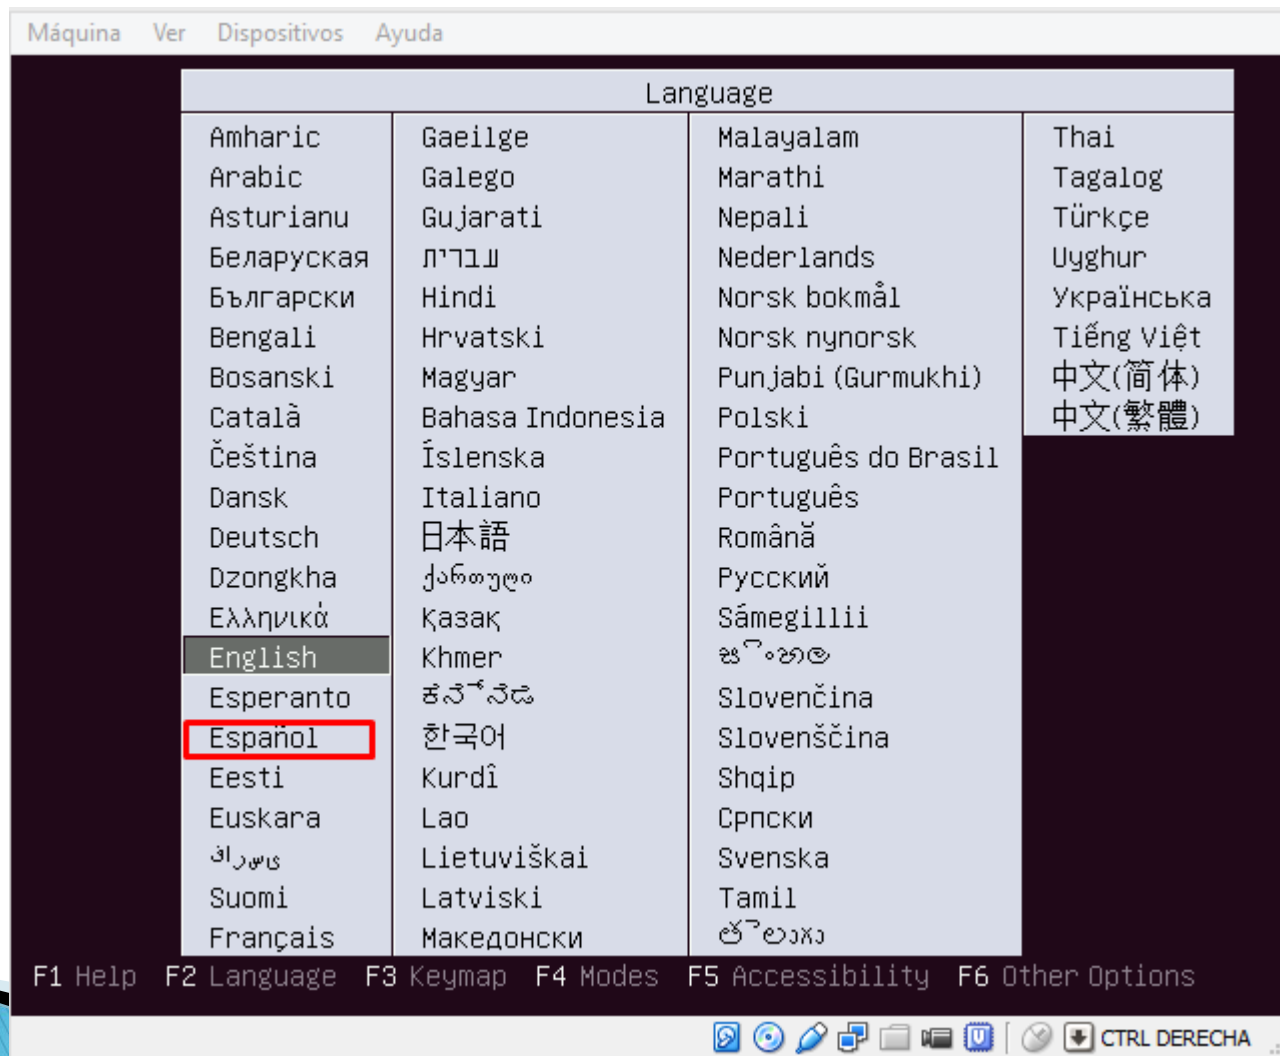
Máquina Ver Dispositivos Ayuda

Language

Amharic
Arabic
Asturianu
Беларуская
Български
Bengali
Bosanski
Català
Čeština
Dansk
Deutsch
Dzongkha
Ελληνικά
English
Esperanto
Español
Eesti
Euskara
فارسی
Suomi
Français

Gaeilge
Galego
Gujarati
עברית
Hindi
Hrvatski
Magyar
Bahasa Indonesia
Íslenska
Italiano
日本語
ქართული
Қазақ
Khmer
ಕನ್ನಡ
한국어
Kurdî
Lao
Lietuviškai
Latviski
Македонски

Malayalam
Marathi
Nepali
Nederlands
Norsk bokmål
Norsk nynorsk
Punjabi (Gurmukhi)
Polski
Português do Brasil
Português
Română
Русский
Sámegillii
සිංහල
Slovenčina
Slovenščina
Shqip
Српски
Svenska
Tamil
తెలుగు

Thai
Tagalog
Türkçe
Uyghur
Українська
Tiếng Việt
中文(简体)
中文(繁體)

F1 Help F2 Language F3 Keymap F4 Modes F5 Accessibility F6 Other Options

CTRL DERECHA